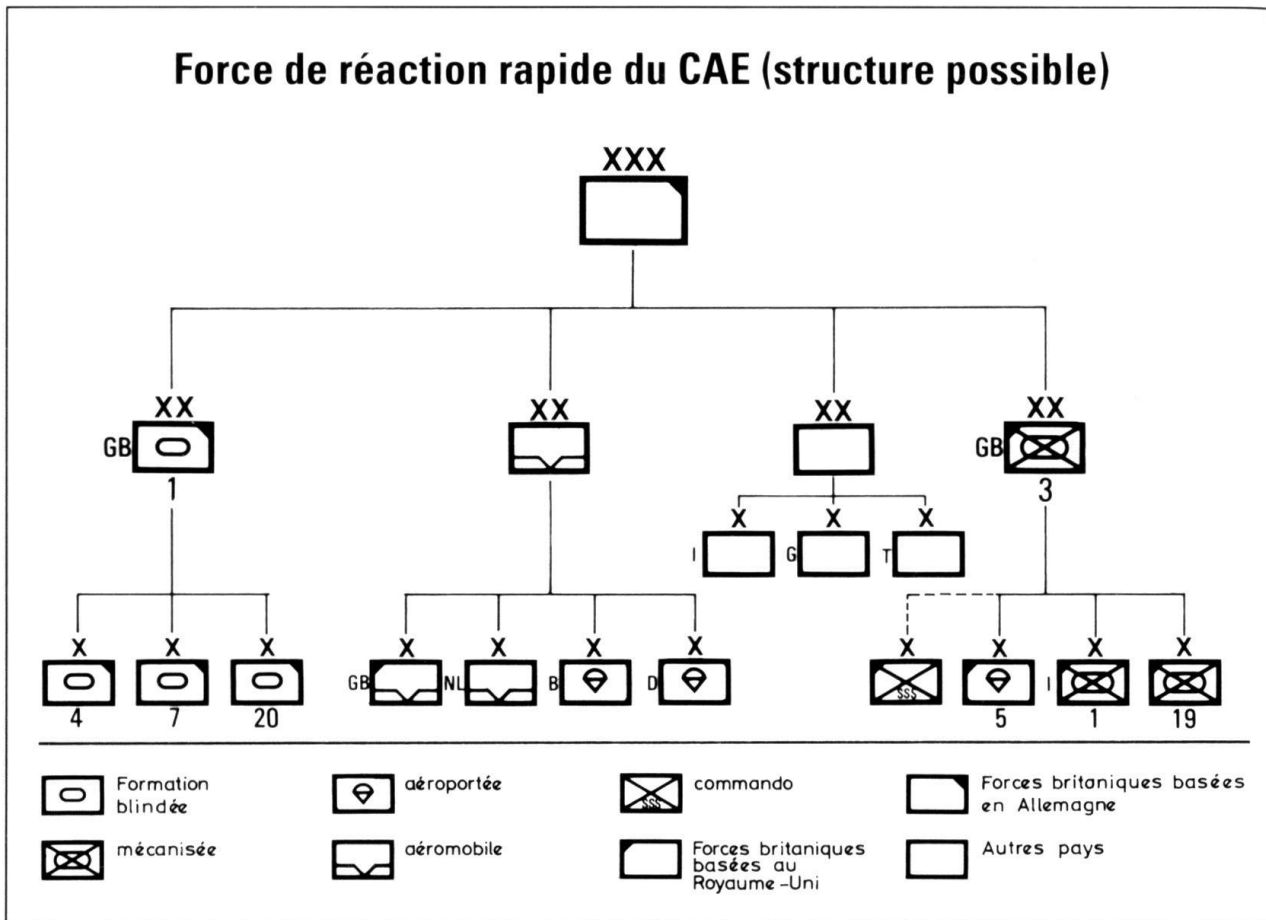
Force de réaction rapide du CAE (structure possible)

XXX

XX
GB
1

XX

XX

XX
GB
3

X
I

X
G

X
T

X
4

X
7

X
20

X
GB

X
NL

X
B

X
D

X
SSS

X
5

X
I
1

X
19

Formation blindée

aéroportée

SSS
commando

Forces britaniques basées en Allemagne

mécanisée

aéromobile

Forces britaniques basées au Royaume-Uni

Autres pays